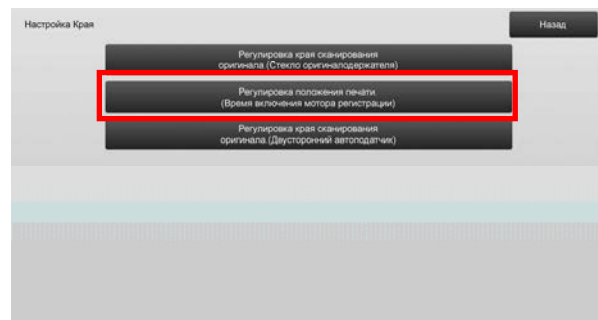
Настройка Края

Назад

Регулировка края сканирования оригинала.(Стекло оригиналодержателя)

Регулировка положения печати (Время включения мотора регистрации)

Регулировка края сканирования оригинала.(Двусторонний автоподатчик)